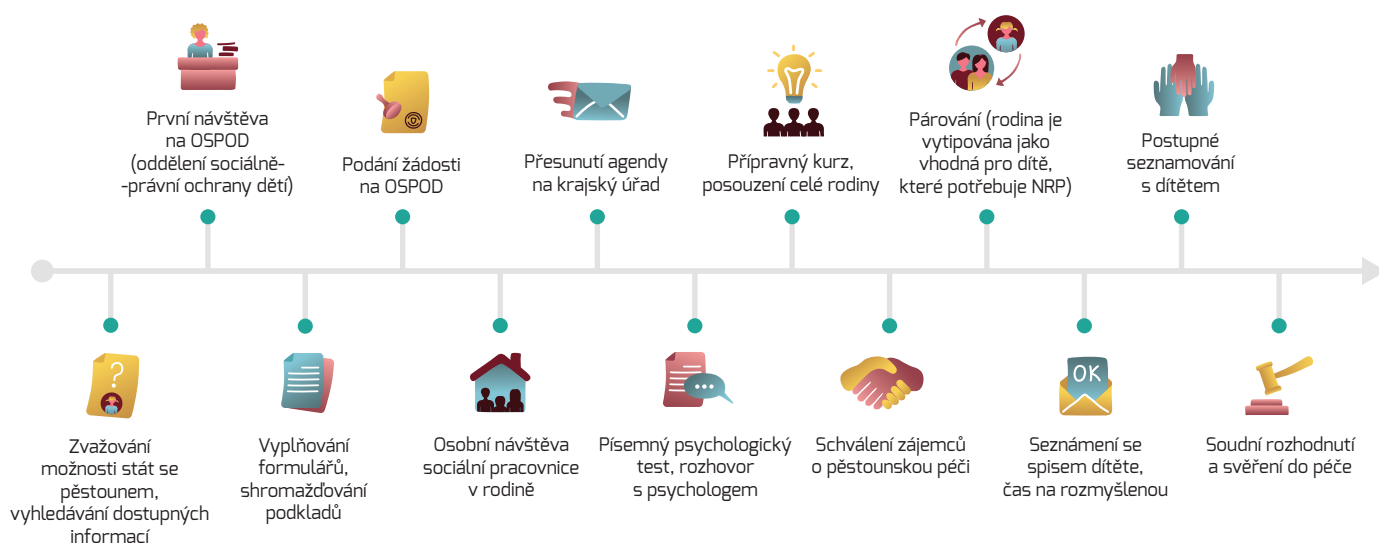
Zvažování možnosti stát se pěstounem, vyhledávání dostupných informací

První návštěva na OSPOD (oddělení sociálně-právní ochrany dětí)

Vyplňování formulářů, shromažďování podkladů

Podání žádosti na OSPOD

Osobní návštěva sociální pracovnice v rodině

Přesunutí agendy na krajský úřad

Písemný psychologický test, rozhovor s psychologem

Přípravný kurz, posouzení celé rodiny

Schválení zájemců o pěstounskou péči

Párování (rodina je vytipována jako vhodná pro dítě, které potřebuje NRP)

OK

Seznámení se spisem dítěte, čas na rozmyšlenou

Postupné seznamování s dítětem

Soudní rozhodnutí a svěření do péče